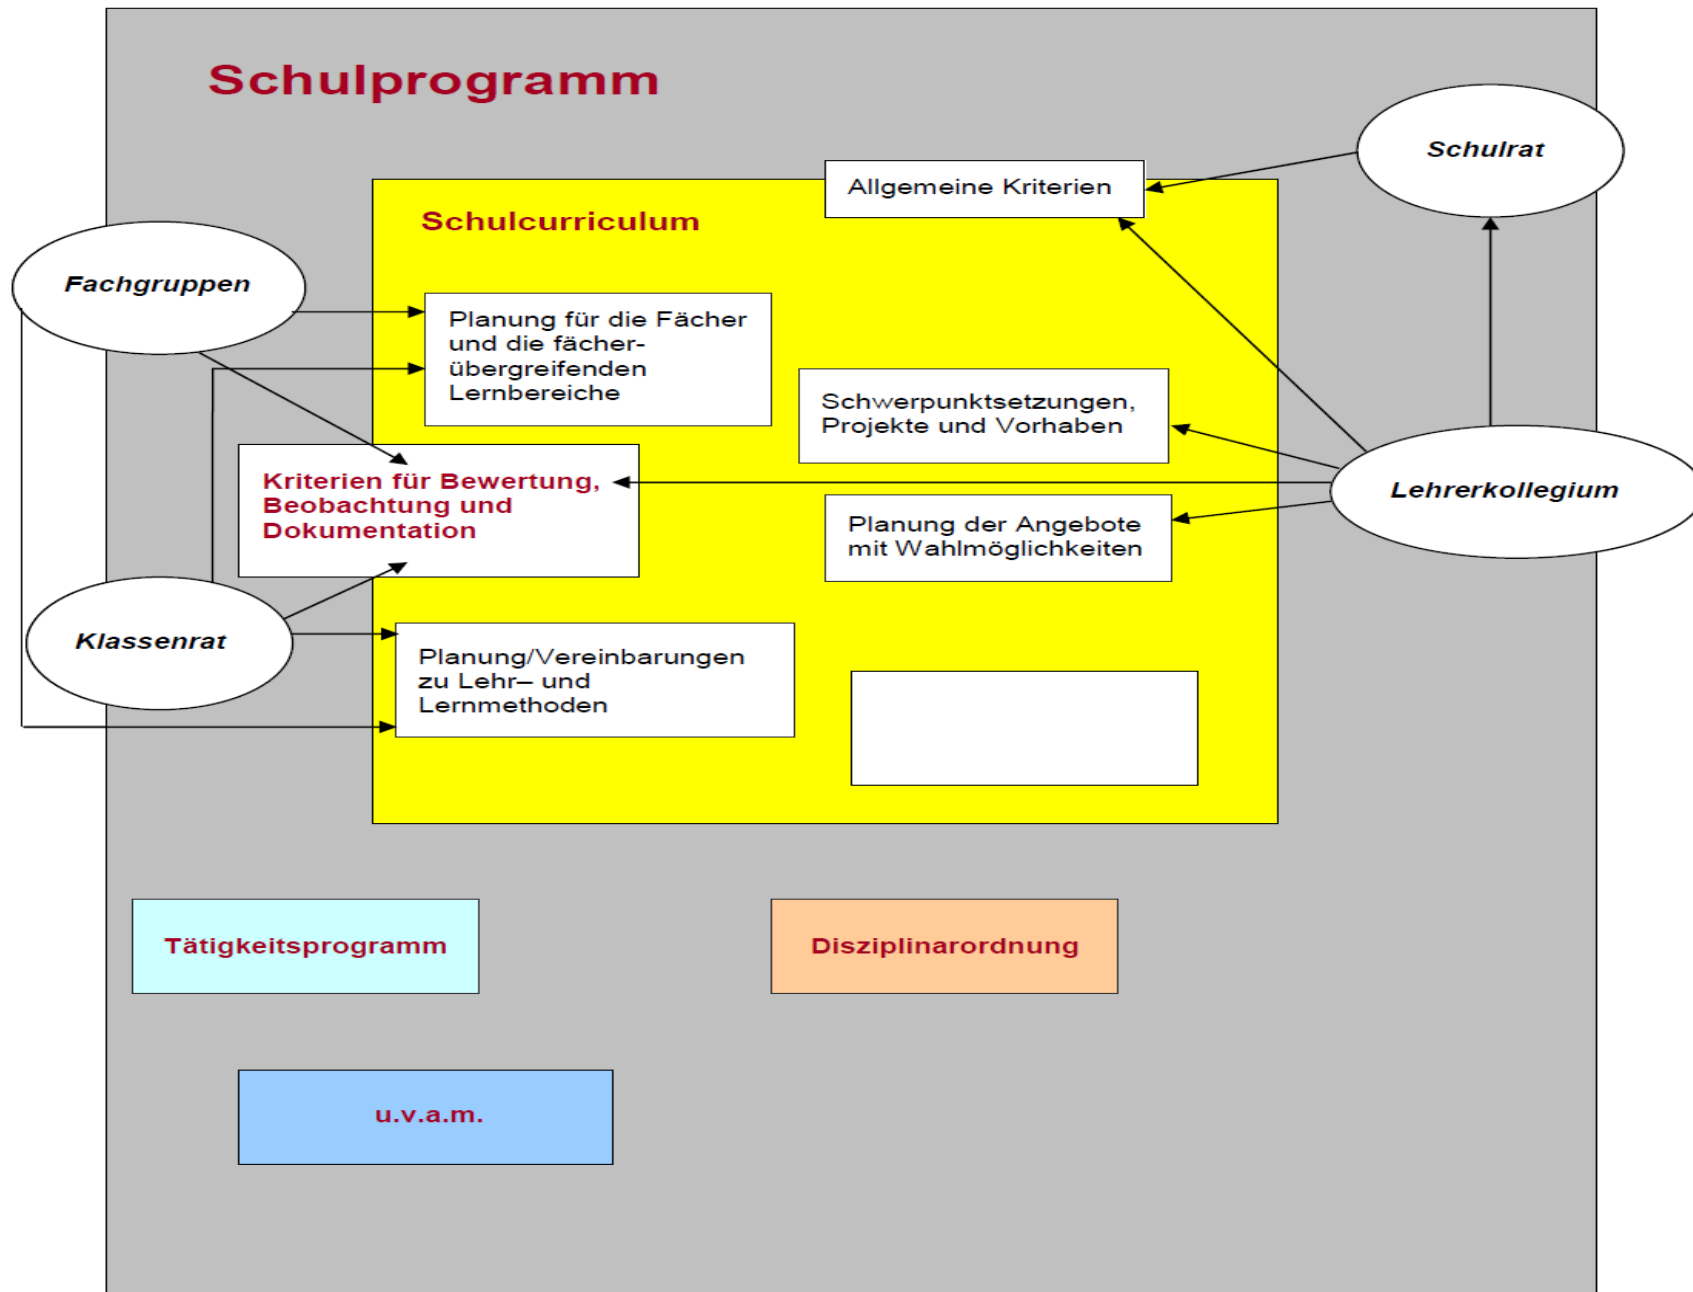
Schulprogramm

Schulrat

Allgemeine Kriterien

Schulcurriculum

Fachgruppen

Planung für die Fächer und die fächerübergreifenden Lernbereiche

Schwerpunktsetzungen, Projekte und Vorhaben

Kriterien für Bewertung, Beobachtung und Dokumentation

Lehrerkollegium

Planung der Angebote mit Wahlmöglichkeiten

Klassenrat

Planung/Vereinbarungen zu Lehr– und Lernmethoden

Tätigkeitsprogramm

Disziplinarordnung

u.v.a.m.